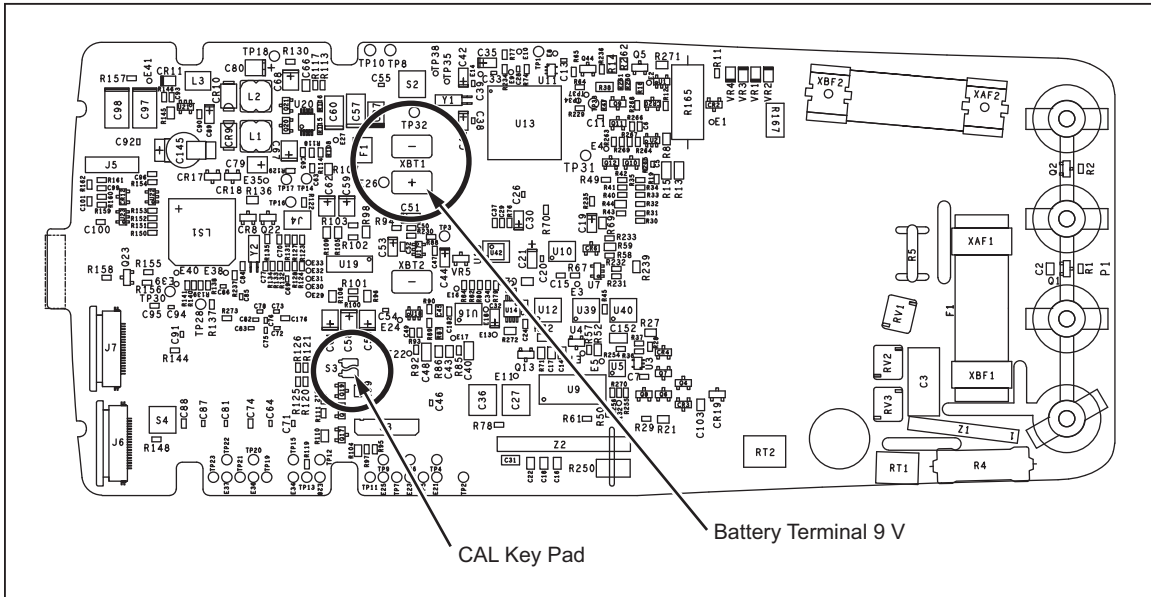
TP18 R130 TP10 TP8 TP38 TP35 C42 C35 R157 CE41 CR11 L3 C80 C66 R117 R113 S2 C55 U11 Q5 R271 R11 XBF2 XAF2 C98 C97 L2 U20 C60 C57 Y1 VR4 VR3 VR1 VR2 L1 TP32 U13 R165 E1 R167 C92D C145 F1 XBT1 TP31 J5 C79 CR17 CR18 R136 E35 C62 C59 C26 + C26 R49 R41 R13 Q2 R2 C101 C51 C100 LS1 J4 R103 R98 C30 R70 R233 CR8 Q22 R102 R94 C53 U42 U10 R59 R58 R239 R158 Q23 R155 U19 XBT2 C44 VR5 C21 R67 U7 R5 XAF1 R156 E40 E38 R101 C15 C2 Q1 R1 P1 TP30 C95 C94 TP28 R137 R100 U16 U12 U39 U40 C152 R27 RV1 C91 R144 J7 C174 E24 U14 U4 C7 U5 F1 R126 R121 S3 R92 C48 R86 R85 C40 E11 Q13 RV2 C3 S4 C88 C87 C81 C74 C64 R125 R120 C46 C36 C27 U9 XBF1 R148 J6 R78 R61 R50 R29 R21 C103 C19 RV3 Z1 TP23 TP22 TP21 TP20 TP19 TP15 TP13 TP9 TP11 TP4 TP2 Z2 C31 R250 RT2 RT1 R4

Battery Terminal 9 V

CAL Key Pad